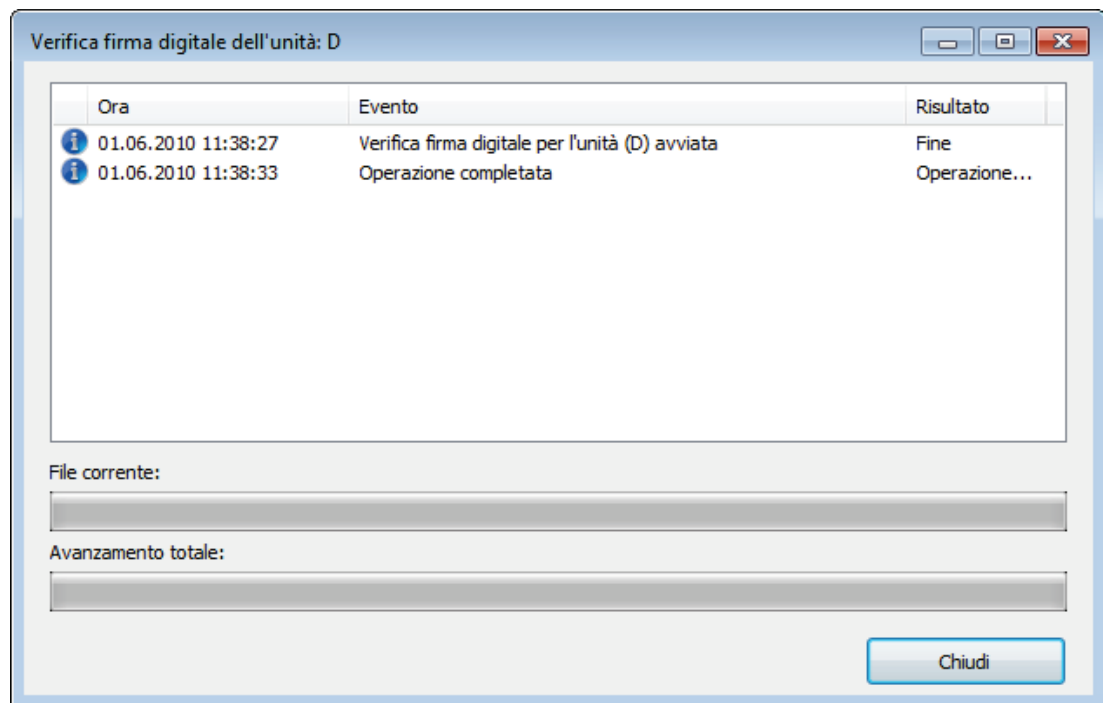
Verifica firma digitale dell'unità: D

| Ora | Evento | Risultato |
|---|---|---|
| 01.06.2010 11:38:27 | Verifica firma digitale per l'unità (D) avviata | Fine |
| 01.06.2010 11:38:33 | Operazione completata | Operazione... |

File corrente:

Avanzamento totale:

Chiudi